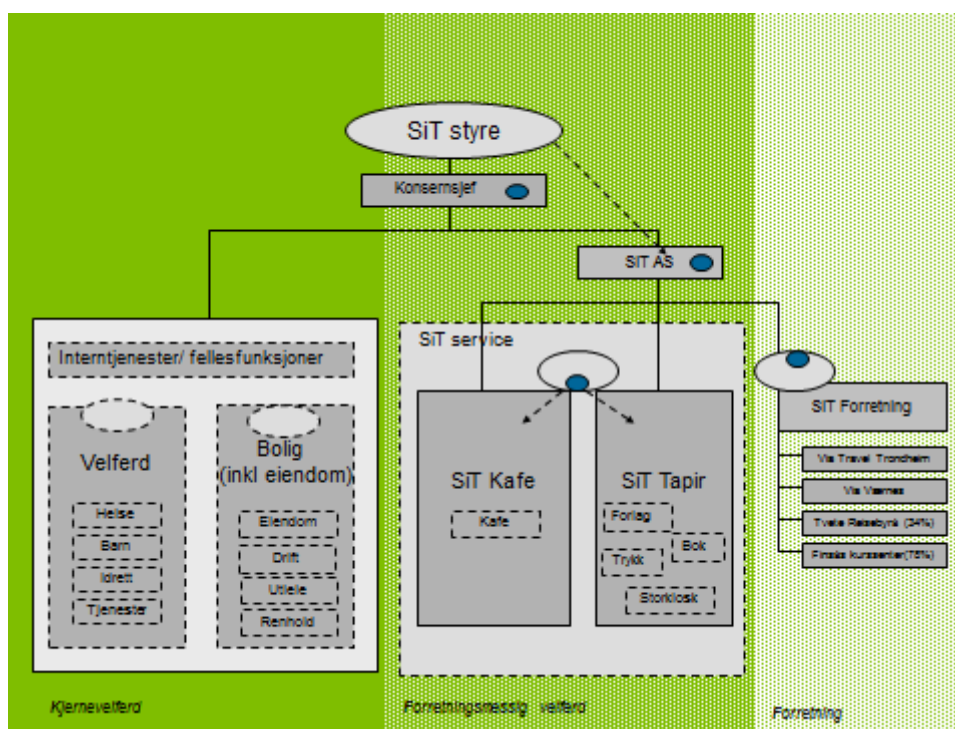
SiT styre

Konsernsjef

SiT AS

Interntjenester/ fellesfunksjoner

Velferd

Helse

Barn

Idrett

Tjenester

Bolig (inkl eiendom)

Eiendom

Drift

Utleie

Renhold

SiT service

SiT Kafe

Kafe

SiT Tapir

Forlag

Bok

Trykk

Storkiosk

SiT Forretning

Via Travel Trondheim

Via Værnes

Tvete Reisebyrå (34%)

Finsås kurssenter(75%)

Kjernevelferd

Forretningsmessig velferd

Forretning